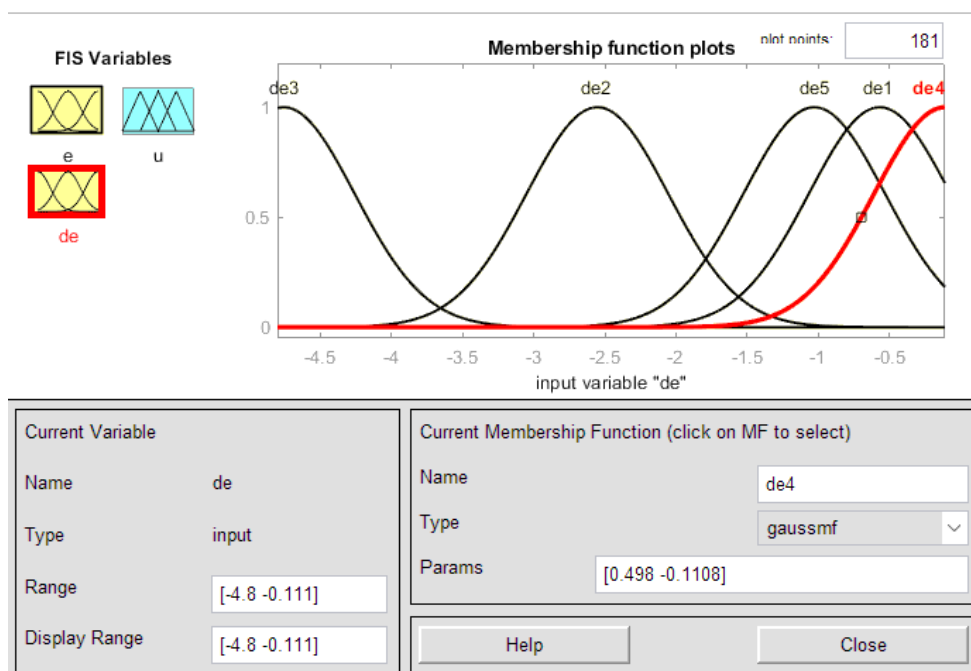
FIS Variables

e

u

de

Membership function plots

plot points:

181

de3

de2

de5

de1

de4

1

0.5

0

-4.5

-4

-3.5

-3

-2.5

-2

-1.5

-1

-0.5

input variable "de"

Current Variable

Name

de

Type

input

Range

[-4.8 -0.111]

Display Range

[-4.8 -0.111]

Current Membership Function (click on MF to select)

Name

de4

Type

gaussmf

Params

[0.498 -0.1108]

Help

Close